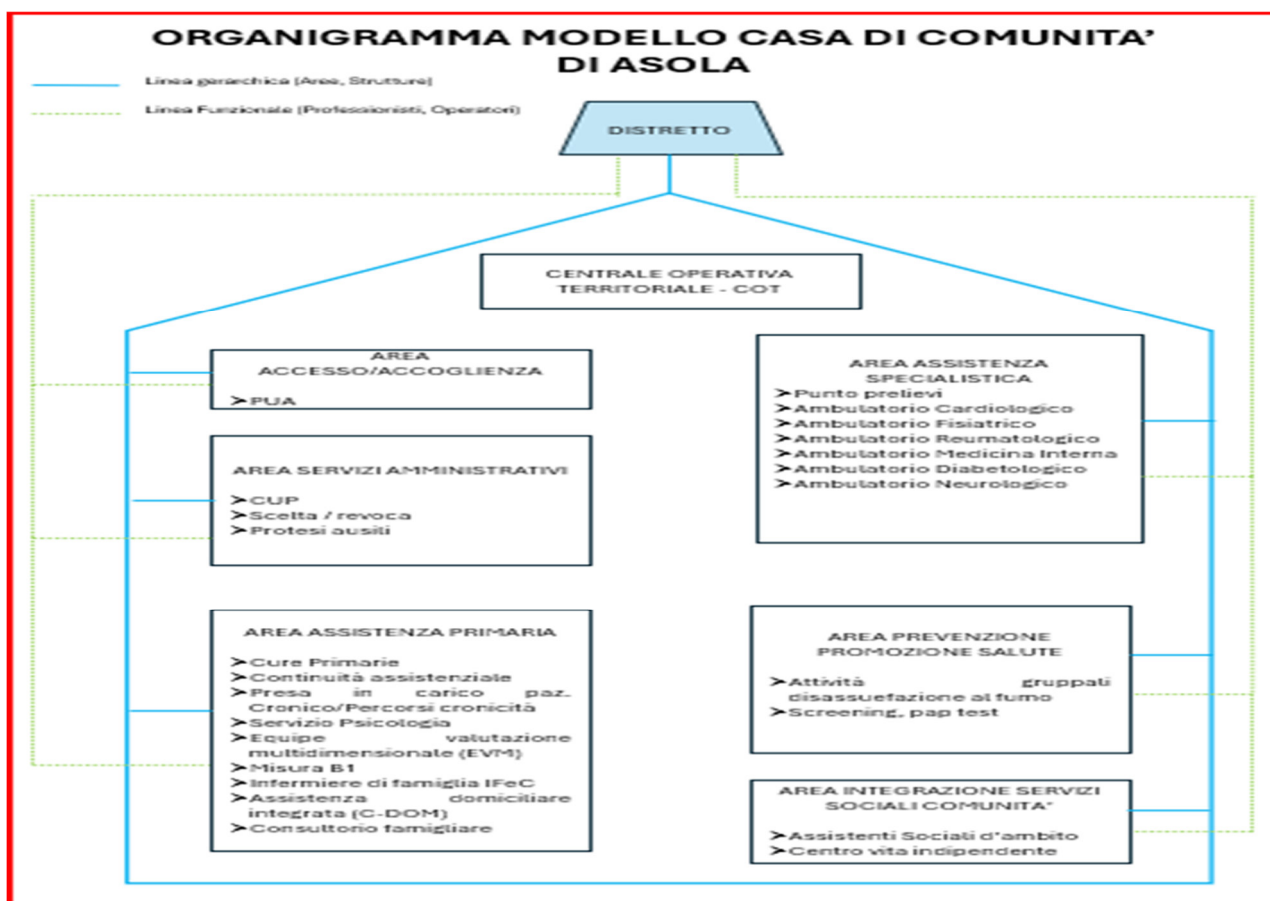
ORGANIGRAMMA MODELLO CASA DI COMUNITA'
DI ASOLA

Linea gerarchica (Aree, Strutture)

Linea Funzionale (Professionisti, Operatori)

DISTRETTO

CENTRALE OPERATIVA TERRITORIALE - COT

AREA ACCESSO/ACCOGLIENZA
➤PUA

AREA SERVIZI AMMINISTRATIVI
➤CUP
➤Scelta / revoca
➤Protesi ausili

AREA ASSISTENZA PRIMARIA
➤Cure Primarie
➤Continuità assistenziale
➤Presa in carico paz. Cronico/Percorsi cronicità
➤Servizio Psicologia
➤Equipe valutazione multidimensionale (EVM)
➤Misura B1
➤Infermiere di famiglia IFeC
➤Assistenza domiciliare integrata (C-DOM)
➤Consultorio famigliare

AREA ASSISTENZA SPECIALISTICA
➤Punto prelievi
➤Ambulatorio Cardiologico
➤Ambulatorio Fisiatrico
➤Ambulatorio Reumatologico
➤Ambulatorio Medicina Interna
➤Ambulatorio Diabetologico
➤Ambulatorio Neurologico

AREA PREVENZIONE PROMOZIONE SALUTE
➤Attività gruppali disassuefazione al fumo
➤Screening, pap test

AREA INTEGRAZIONE SERVIZI SOCIALI COMUNITA'
➤Assistenti Sociali d'ambito
➤Centro vita indipendente